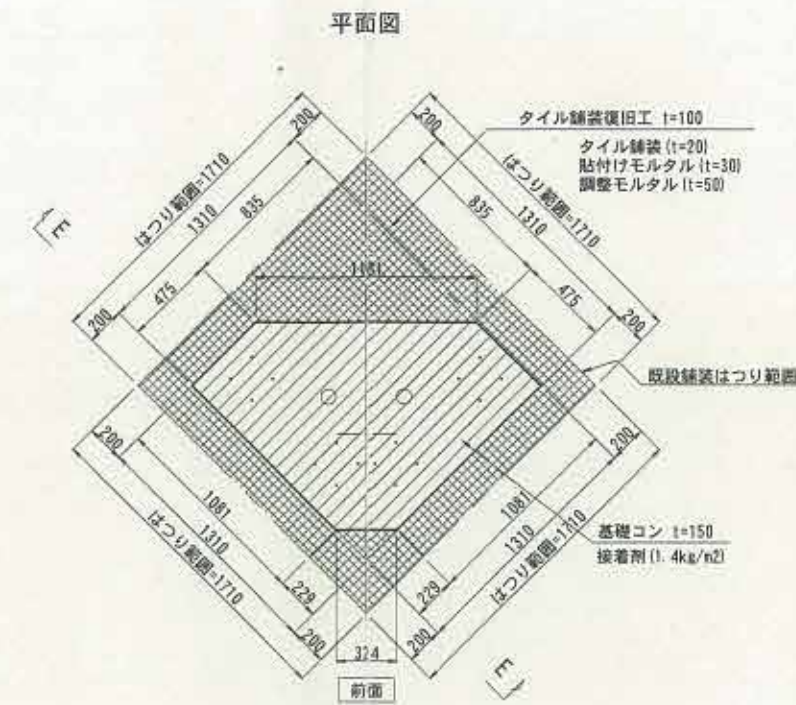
平面図

タイル舗装復旧工 t=100
タイル舗装 (t=20)
貼付けモルタル (t=30)
調整モルタル (t=50)

E

はつり範囲=1710
200
1310
835
475
200

200
835
1310
はつり範囲=1710
475
200

1081

既設舗装はつり範囲

200
1081
1310
はつり範囲=1710
229
200

200
1081
1310
はつり範囲=1710
229
200

基礎コン t=150
接着剤 (1. 4kg/m2)

324
前面

E